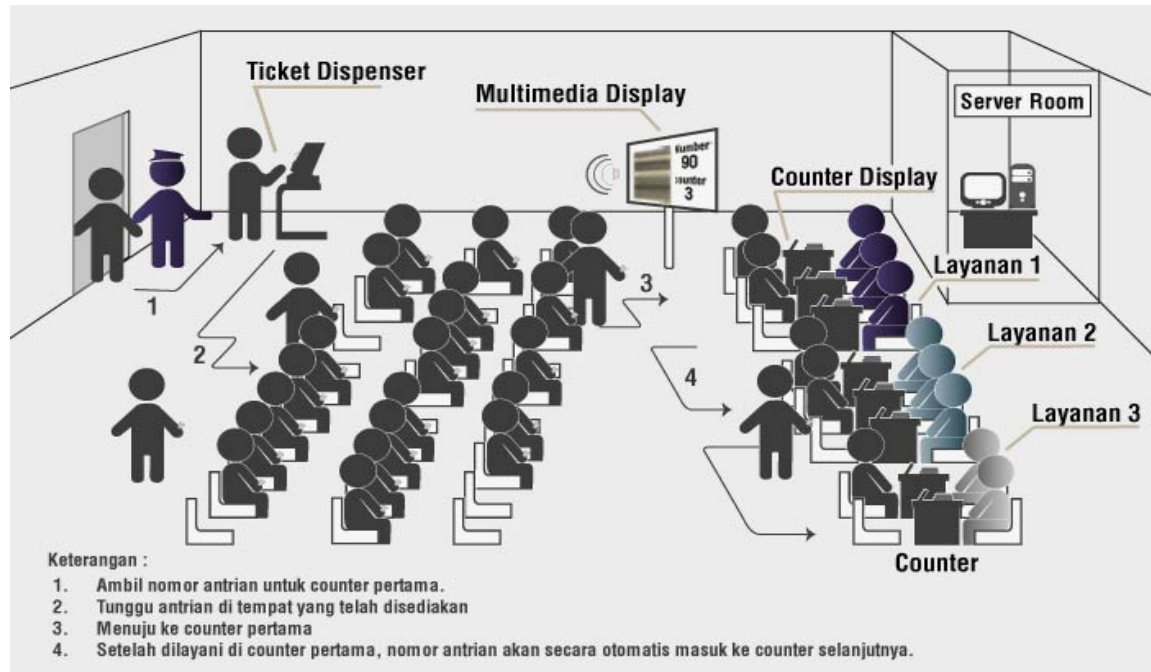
Ticket Dispenser

Multimedia Display

Number 90
counter 3

Server Room

Counter Display

Layanan 1

Layanan 2

Layanan 3

1

2

3

4

Counter

Keterangan :
1. Ambil nomor antrian untuk counter pertama.
2. Tunggu antrian di tempat yang telah disediakan
3. Menuju ke counter pertama
4. Setelah dilayani di counter pertama, nomor antrian akan secara otomatis masuk ke counter selanjutnya.